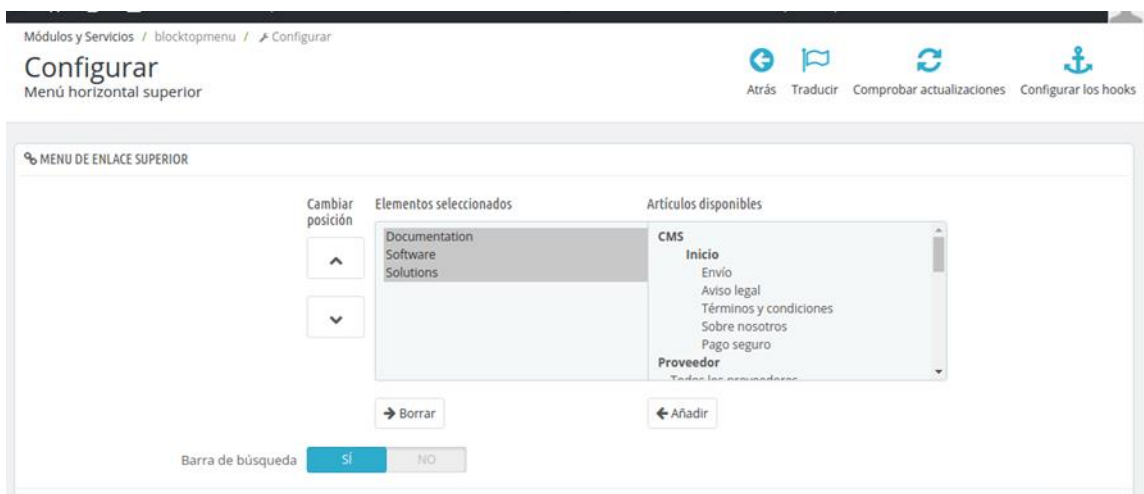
Módulos y Servicios / blocktopmenu / Configurar

Configurar
Menú horizontal superior

Atrás Traducir Comprobar actualizaciones Configurar los hooks

MENU DE ENLACE SUPERIOR

Cambiar posición

Elementos seleccionados

Documentation
Software
Solutions

Artículos disponibles

CMS
Inicio
Envío
Aviso legal
Términos y condiciones
Sobre nosotros
Pago seguro
Proveedor
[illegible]

→ Borrar

← Añadir

Barra de búsqueda SÍ NO